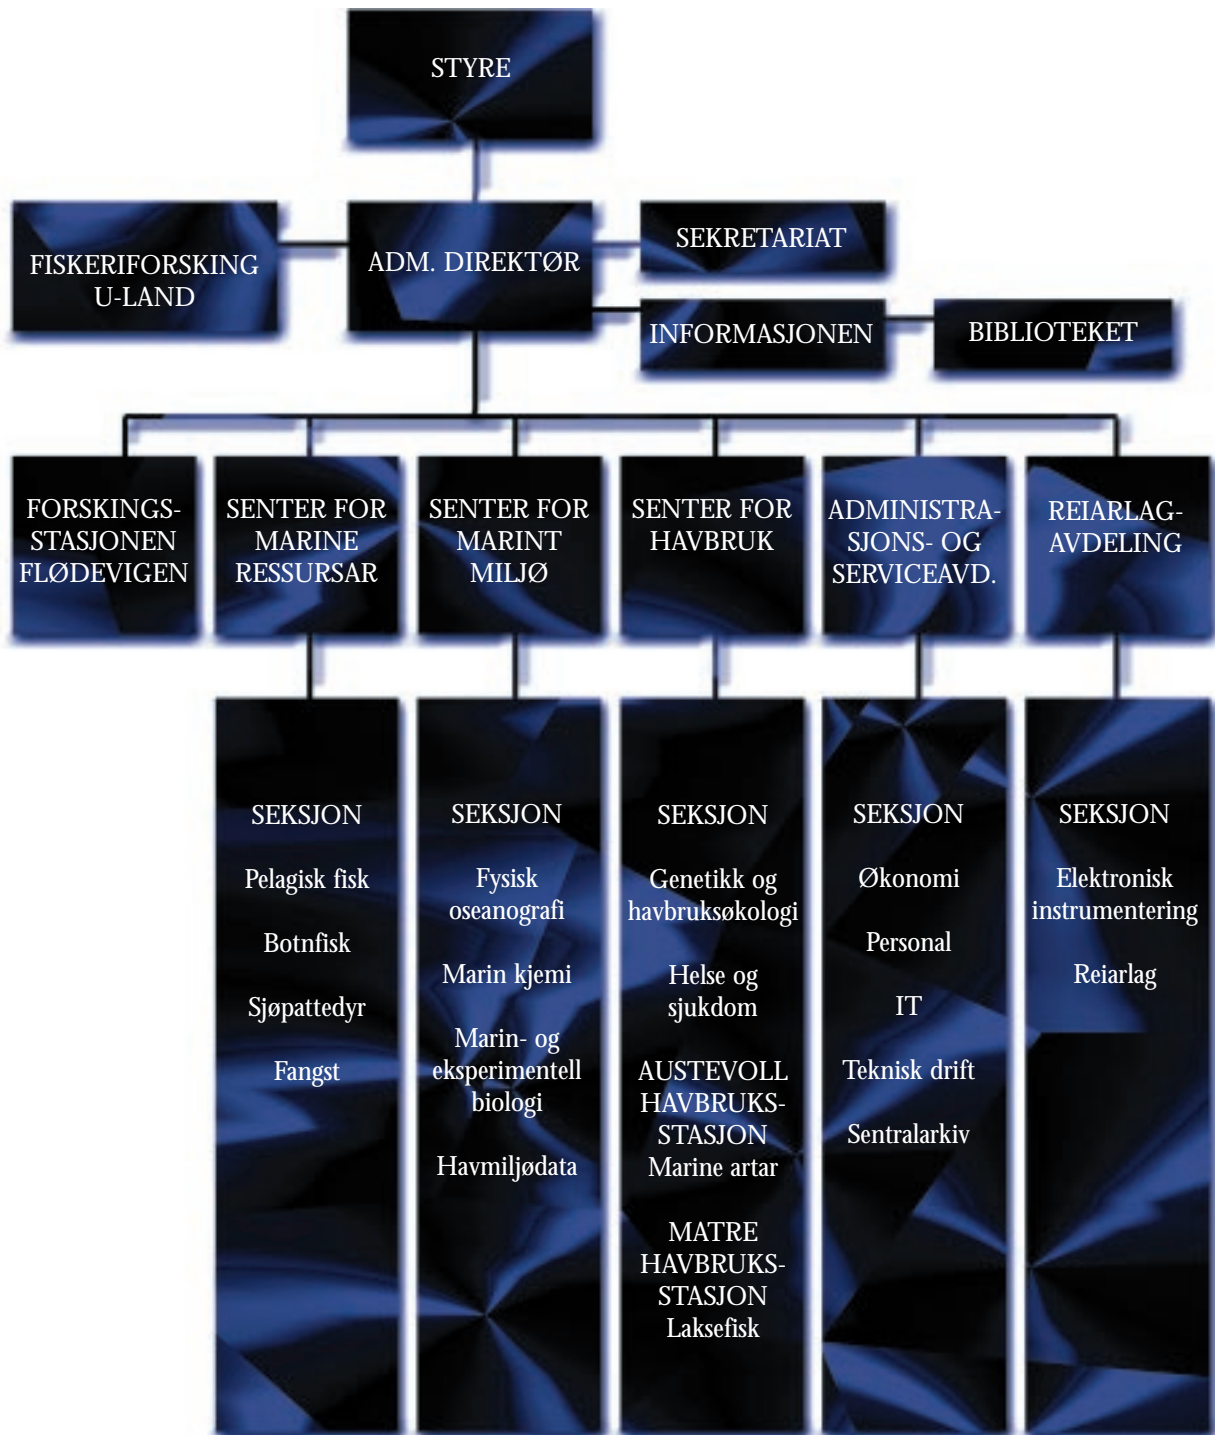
STYRE

FISKERIFORSKING U-LAND

ADM. DIREKTØR

SEKRETARIAT

INFORMASJONEN

BIBLIOTEKET

FORSKINGS-STASJONEN FLØDEVIGEN

SENTER FOR MARINE RESSURSAR

SENTER FOR MARINT MILJØ

SENTER FOR HAVBRUK

ADMINISTRA-SJONS- OG SERVICEAVD.

REIARLAG-AVDELING

SEKSJON

Pelagisk fisk

Botnfisk

Sjøpattedyr

Fangst

SEKSJON

Fysisk oseanografi

Marin kjemi

Marin- og eksperimentell biologi

Havmiljødata

SEKSJON

Genetikk og havbruksøkologi

Helse og sjukdom

AUSTEVOLL HAVBRUKS-STASJON Marine artar

MATRE HAVBRUKS-STASJON Laksefisk

SEKSJON

Økonomi

Personal

IT

Teknisk drift

Sentralarkiv

SEKSJON

Elektronisk instrumentering

Reiarlag